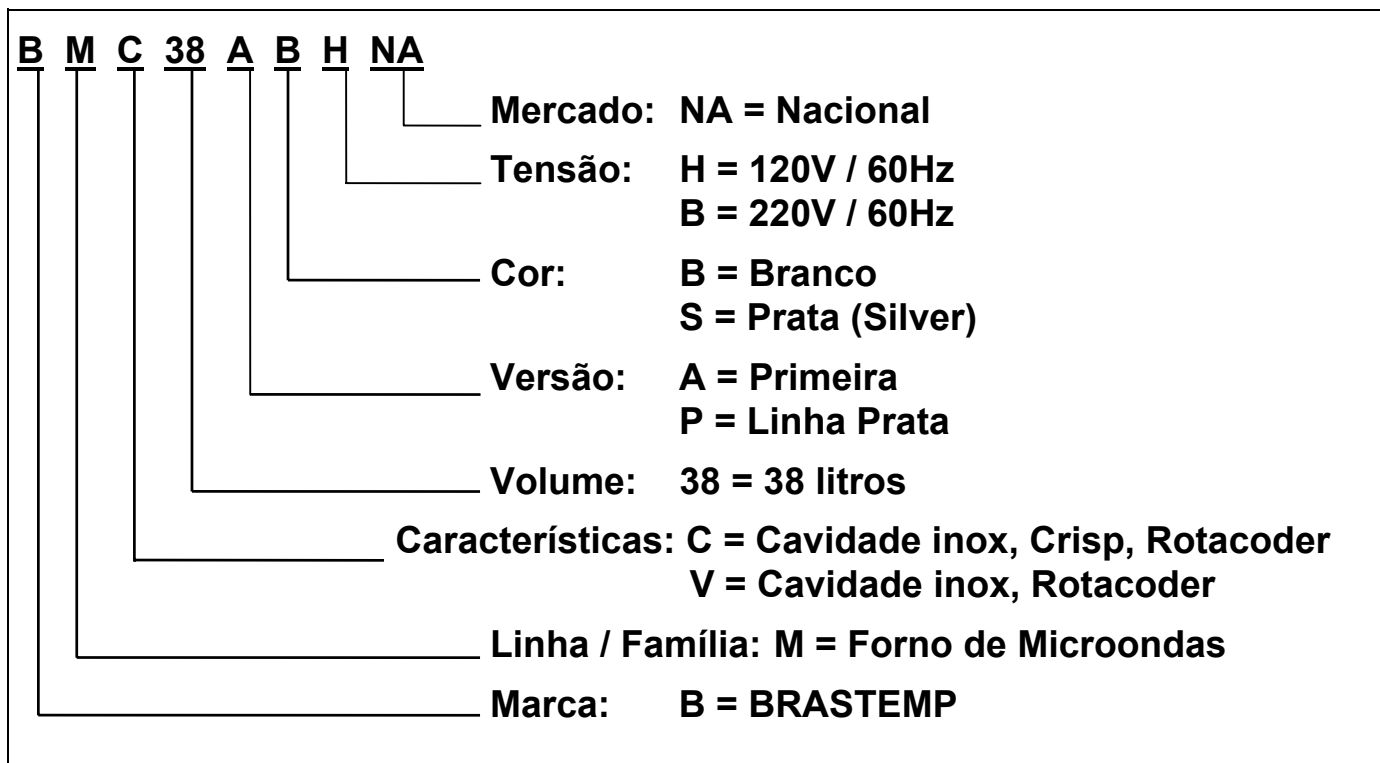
B M C 38 A B H NA

Mercado: NA = Nacional

Tensão: H = 120V / 60Hz
B = 220V / 60Hz

Cor: B = Branco
S = Prata (Silver)

Versão: A = Primeira
P = Linha Prata

Volume: 38 = 38 litros

Características: C = Cavidade inox, Crisp, Rotacoder
V = Cavidade inox, Rotacoder

Linha / Família: M = Forno de Microondas

Marca: B = BRASTEMP